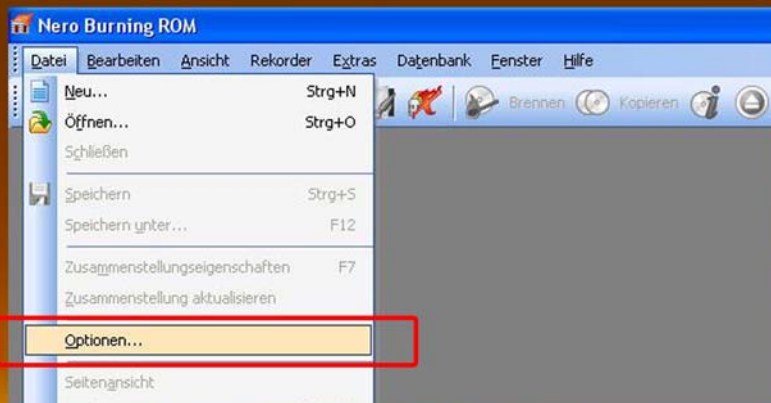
Nero Burning ROM

Datei Bearbeiten Ansicht Rekorder Extras Datenbank Fenster Hilfe

Brennen Kopieren

Neu... Strg+N
Öffnen... Strg+O
Schließen
Speichern Strg+S
Speichern unter... F12
Zusammenstellungseigenschaften F7
Zusammenstellung aktualisieren
Optionen...
Seitenansicht